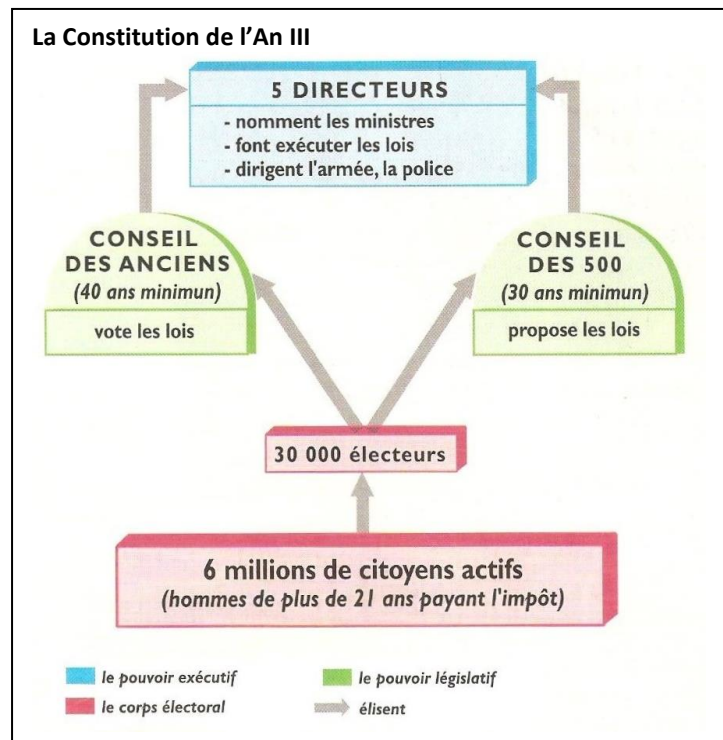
La Constitution de l'An III

5 DIRECTEURS
- nomment les ministres
- font exécuter les lois
- dirigent l'armée, la police

CONSEIL DES ANCIENS
(40 ans minimun)
vote les lois

CONSEIL DES 500
(30 ans minimun)
propose les lois

30 000 électeurs

6 millions de citoyens actifs
(hommes de plus de 21 ans payant l'impôt)

le pouvoir exécutif
le pouvoir législatif
le corps électoral
élisent